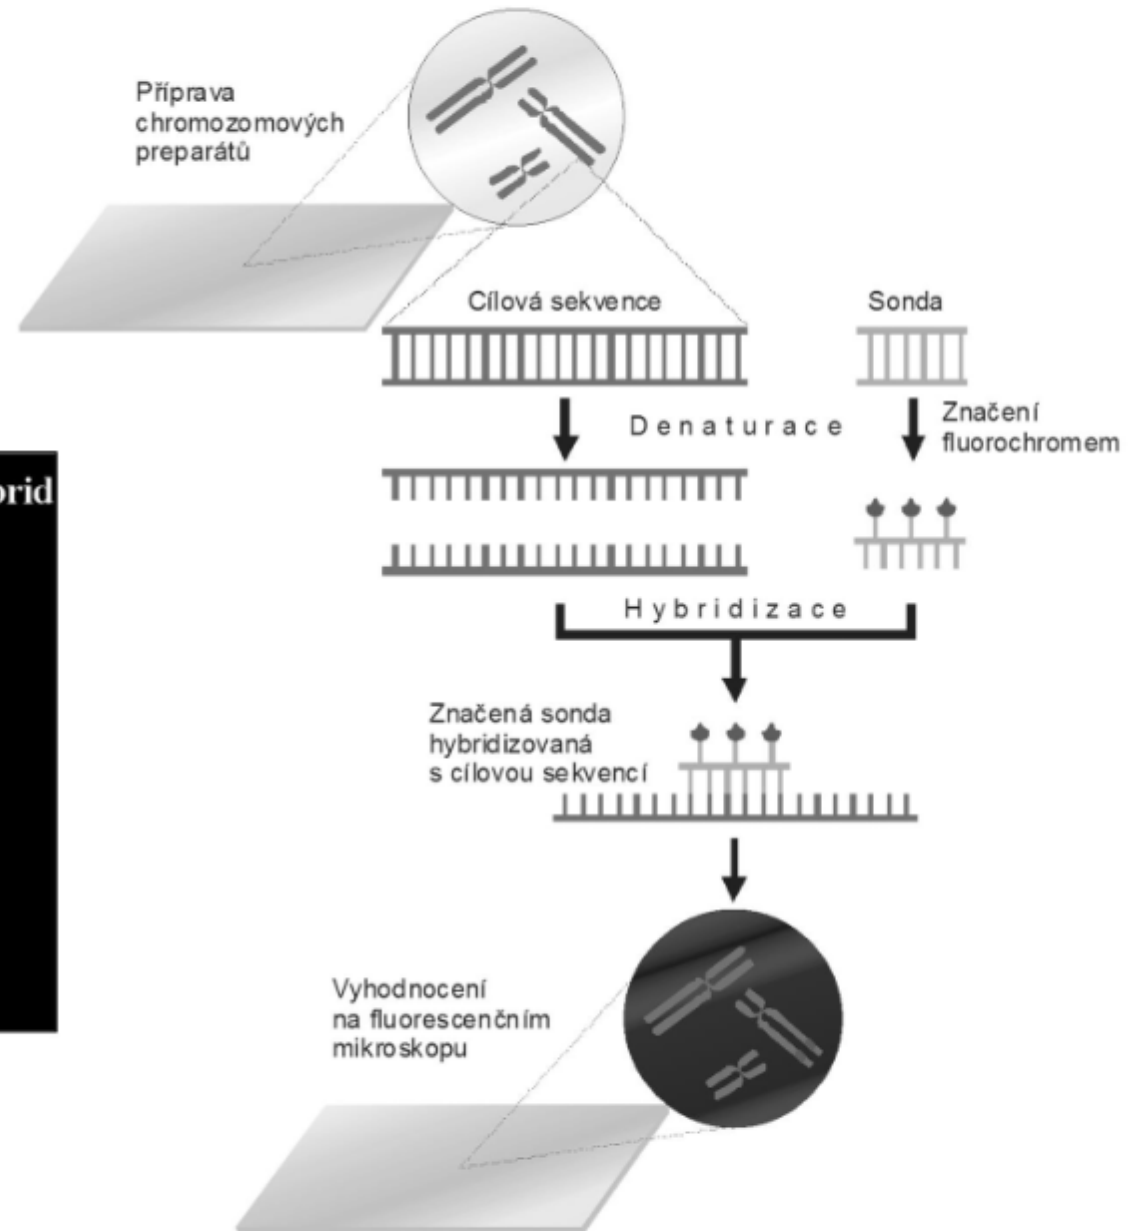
Příprava chromozomových preparátů

Cílová sekvence

Sonda

Denaturace

Značení fluorochromem

orid

Hybridizace

Značená sonda hybridizovaná s cílovou sekvencí

Vyhodnocení na fluorescenčním mikroskopu